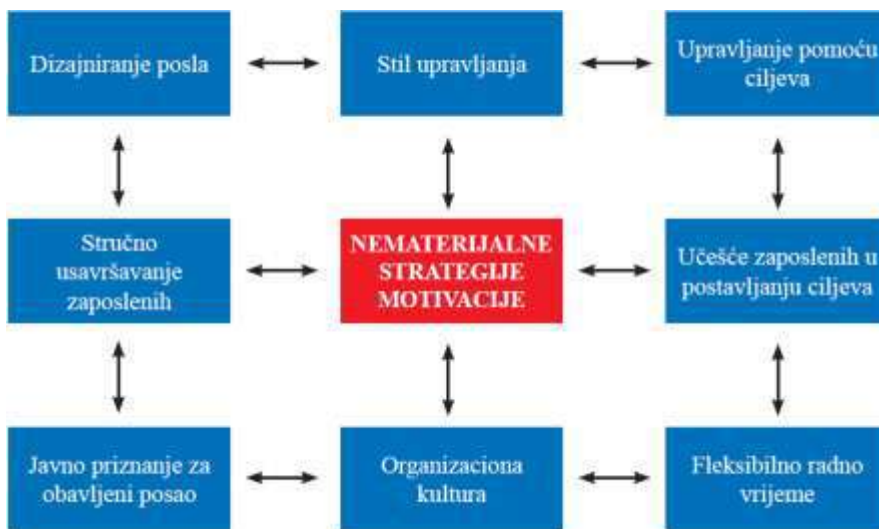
Dizajniranje posla

Stil upravljanja

Upravljanje pomoću ciljeva

Stručno usavršavanje zaposlenih

NEMATERIJALNE STRATEGIJE MOTIVACIJE

Učešće zaposlenih u postavljanju ciljeva

Javno priznanje za obavljeni posao

Organizaciona kultura

Fleksibilno radno vrijeme